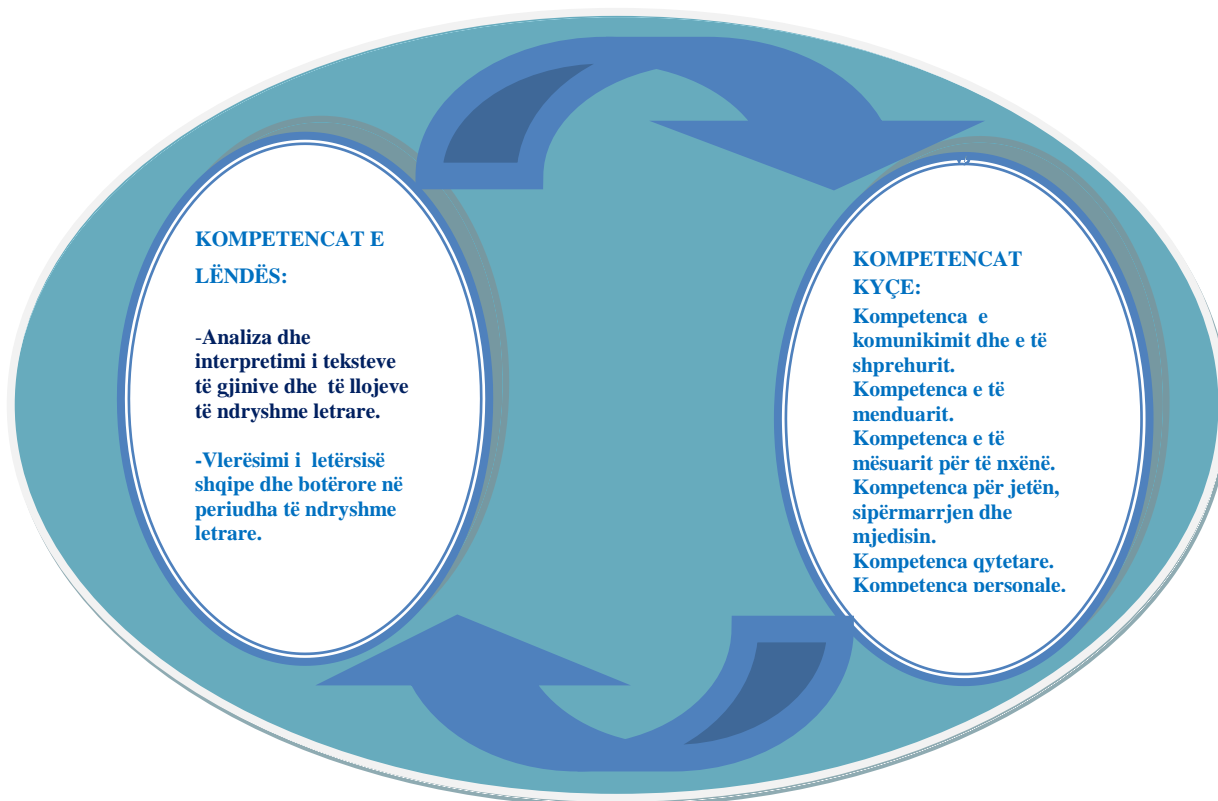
KOMPETENCAT E LËNDËS:

-Analiza dhe interpretimi i teksteve të gjinive dhe të llojeve të ndryshme letrare.

-Vlerësimi i letërsisë shqipe dhe botërore në periudha të ndryshme letrare.

KOMPETENCAT KYÇE:
Kompetenca e komunikimit dhe e të shprehurit.
Kompetenca e të menduarit.
Kompetenca e të mësuarit për të nxënë.
Kompetenca për jetën, sipërmarrjen dhe mjedisin.
Kompetenca qytetare.
Kompetenca personale.